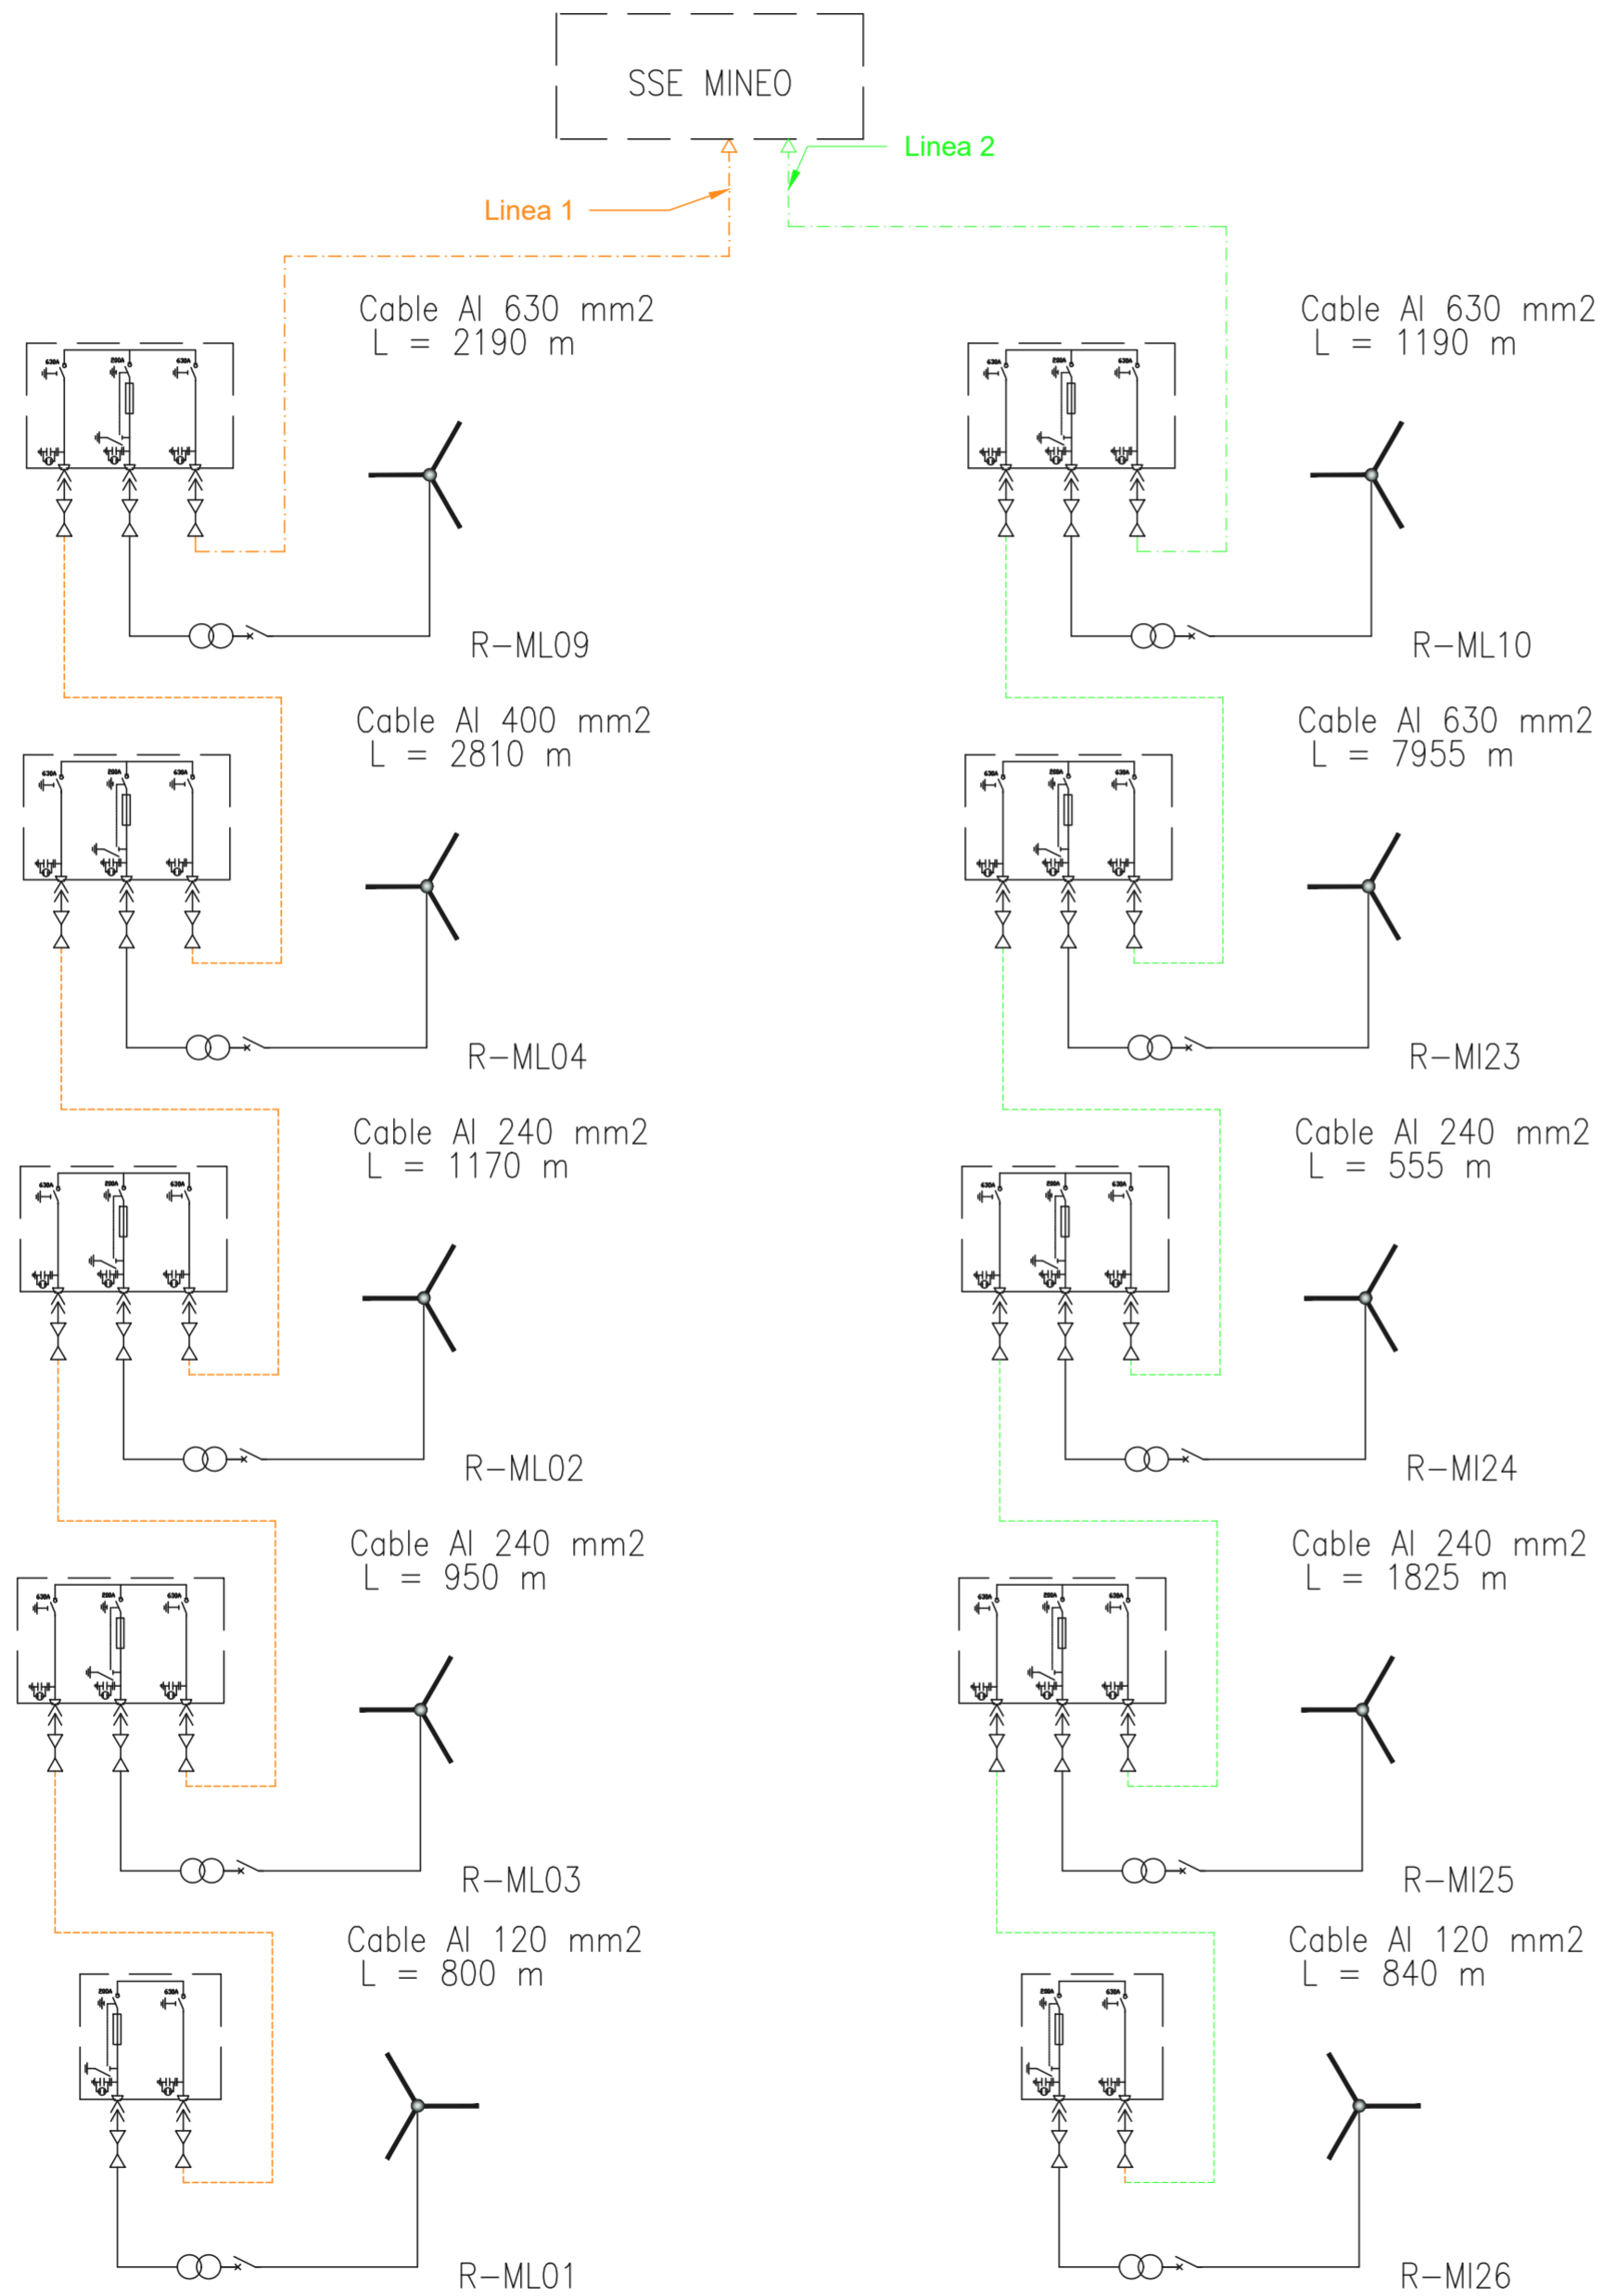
SSE MINEO

Linea 2

Linea 1

Cable Al 630 mm2
L = 2190 m

R–ML09

Cable Al 630 mm2
L = 1190 m

R–ML10

Cable Al 400 mm2
L = 2810 m

R–ML04

Cable Al 630 mm2
L = 7955 m

R–MI23

Cable Al 240 mm2
L = 1170 m

R–ML02

Cable Al 240 mm2
L = 555 m

R–MI24

Cable Al 240 mm2
L = 950 m

R–ML03

Cable Al 240 mm2
L = 1825 m

R–MI25

Cable Al 120 mm2
L = 800 m

R–ML01

Cable Al 120 mm2
L = 840 m

R–MI26